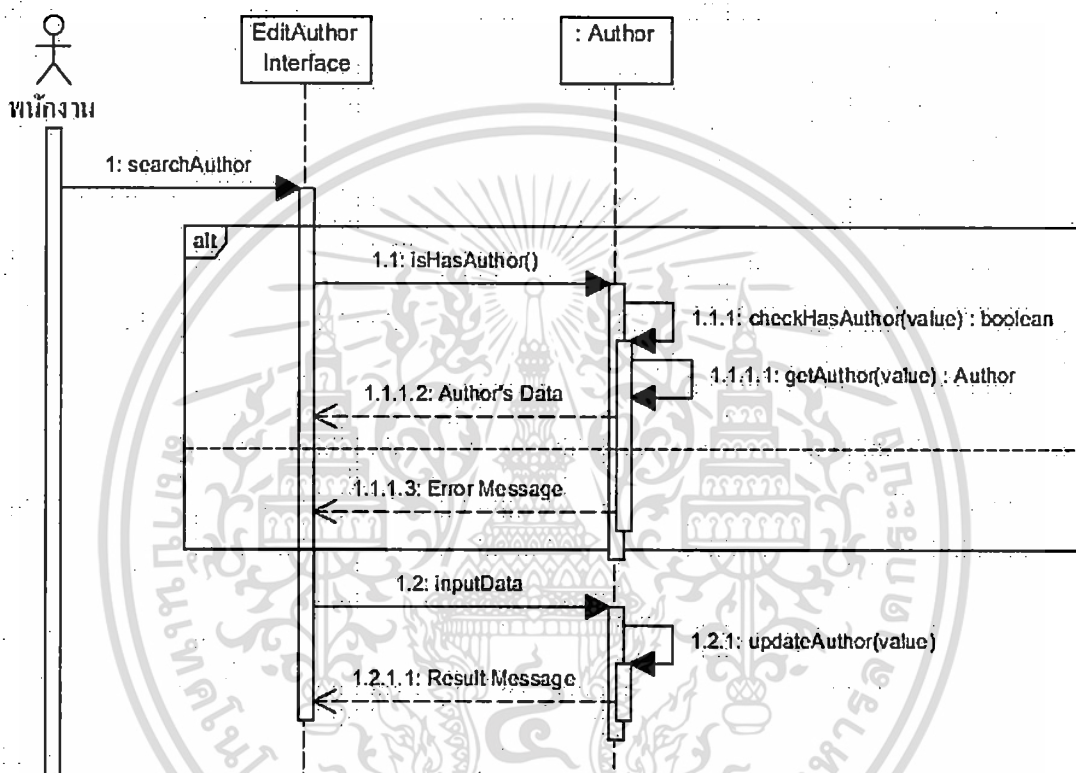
พนักงาน

EditAuthor Interface

: Author

1: searchAuthor

alt

1.1: isHasAuthor()

1.1.1: checkHasAuthor(value) : boolean

1.1.1.1: getAuthor(value) : Author

1.1.1.2: Author's Data

1.1.1.3: Error Message

1.2: inputData

1.2.1: updateAuthor(value)

1.2.1.1: Result Message